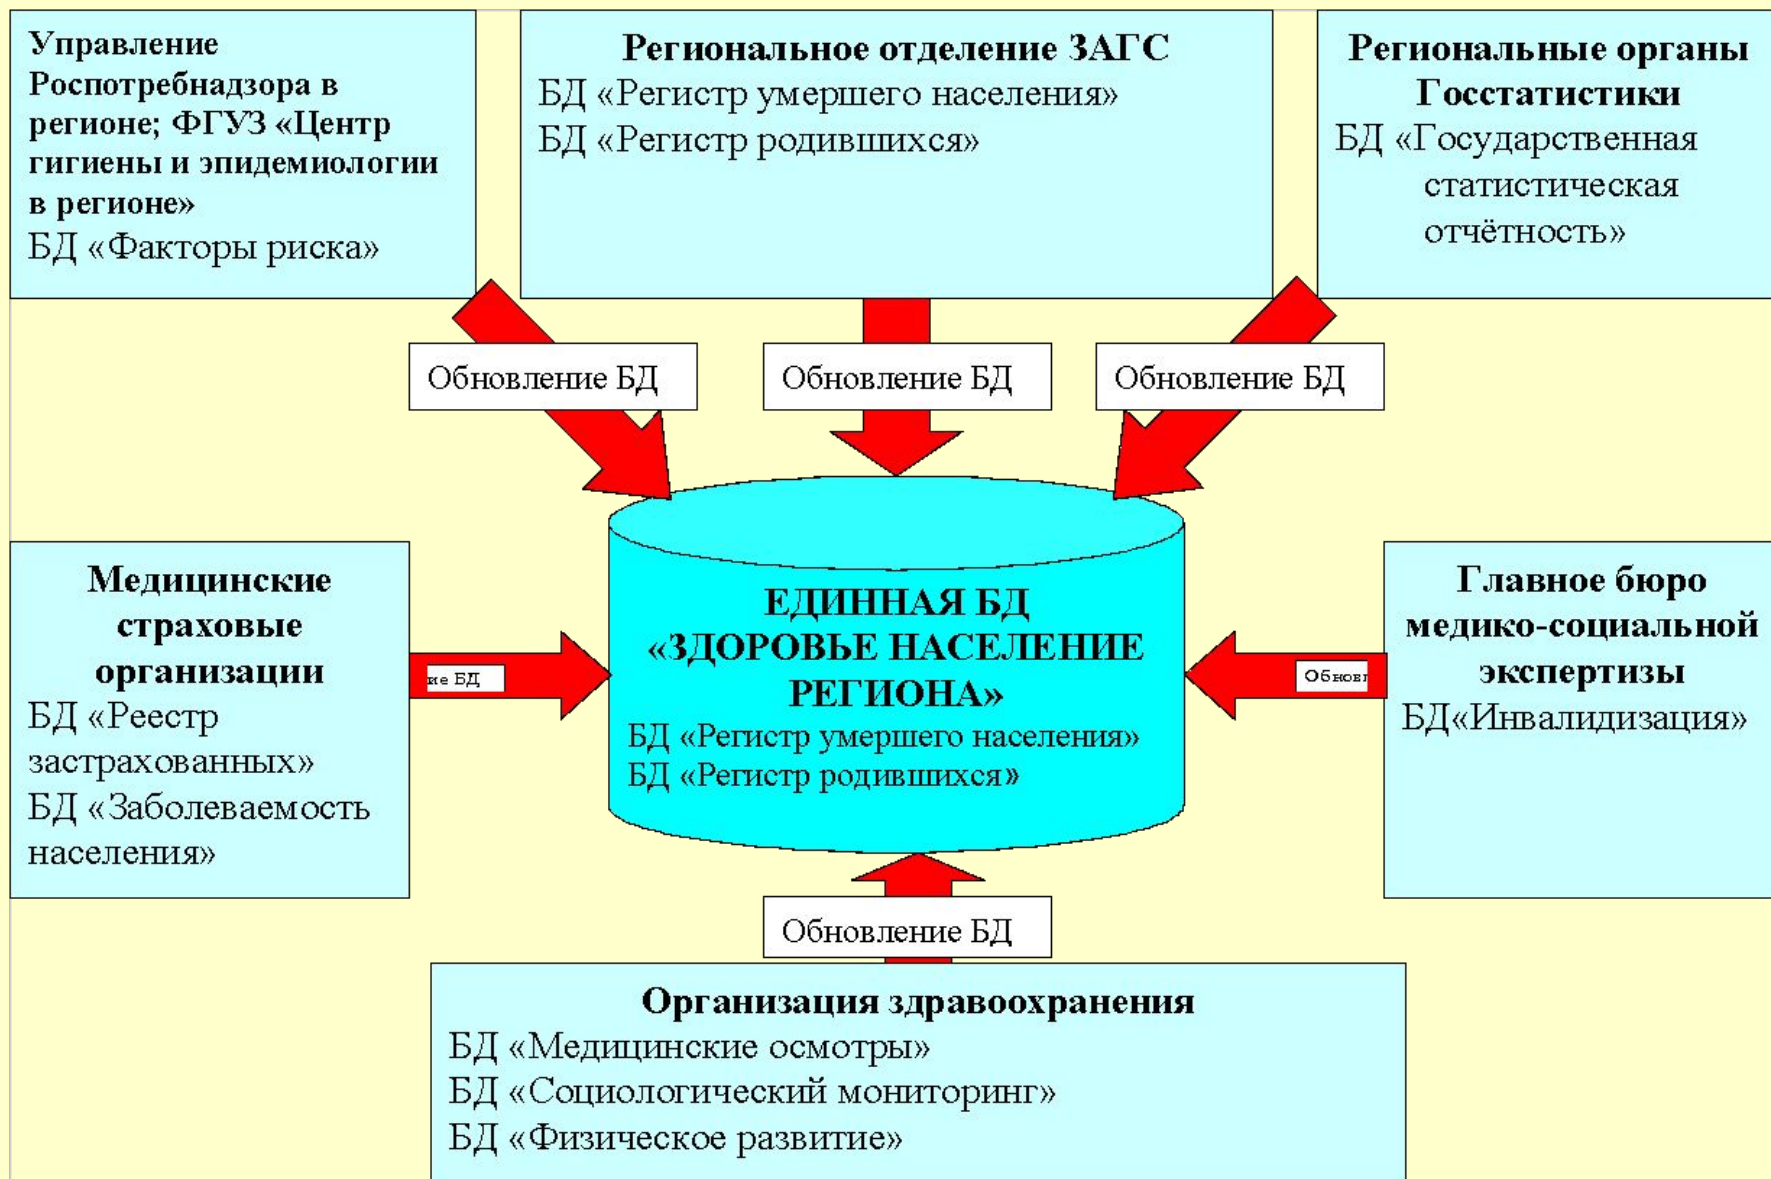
Управление Роспотребнадзора в регионе; ФГУЗ «Центр гигиены и эпидемиологии в регионе»
БД «Факторы риска»

Региональное отделение ЗАГС
БД «Регистр умершего населения»
БД «Регистр родившихся»

Региональные органы Госстатистики
БД «Государственная статистическая отчётность»

Обновление БД

Обновление БД

Обновление БД

Медицинские страховые организации
БД «Реестр застрахованных»
БД «Заболеваемость населения»

ие БД

ЕДИННАЯ БД «ЗДОРОВЬЕ НАСЕЛЕНИЕ РЕГИОНА»
БД «Регистр умершего населения»
БД «Регистр родившихся»

Обнов

Главное бюро медико-социальной экспертизы
БД«Инвалидизация»

Обновление БД

Организация здравоохранения
БД «Медицинские осмотры»
БД «Социологический мониторинг»
БД «Физическое развитие»